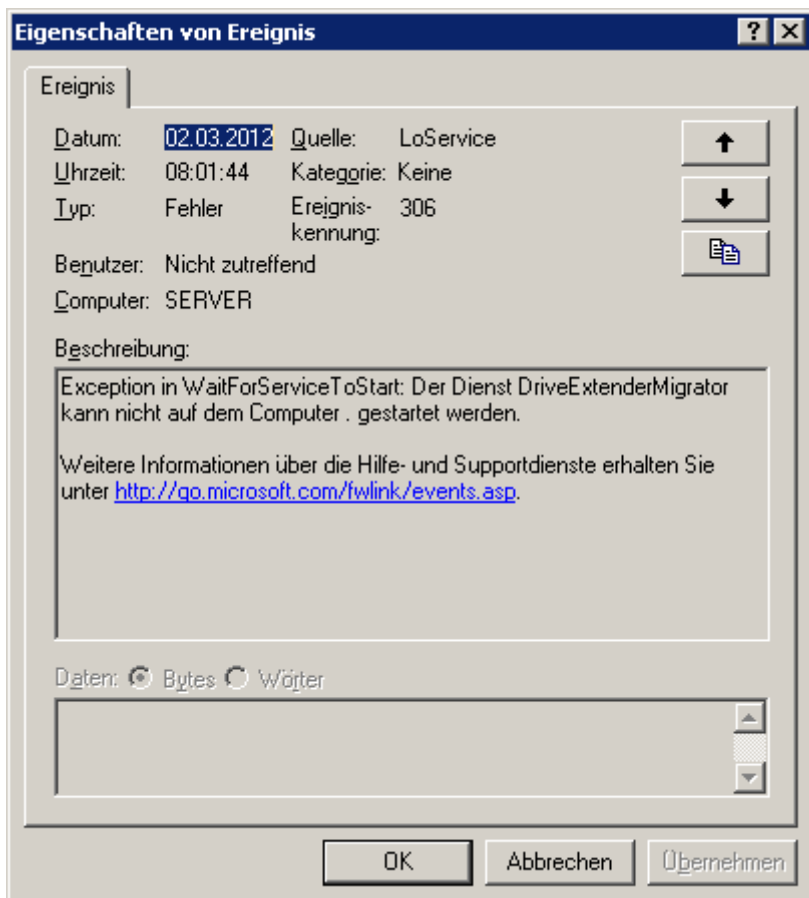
Eigenschaften von Ereignis

?

X

Ereignis

Datum: 02.03.2012 Quelle: LoService

Uhrzeit: 08:01:44 Kategorie: Keine

Typ: Fehler Ereigniskennung: 306

Benutzer: Nicht zutreffend

Computer: SERVER

Beschreibung:

Exception in WaitForServiceToStart: Der Dienst DriveExtenderMigrator kann nicht auf dem Computer . gestartet werden.

Weitere Informationen über die Hilfe- und Supportdienste erhalten Sie unter http://go.microsoft.com/fwlink/events.asp.

Daten: Bytes Wörter

OK

Abbrechen

Übernehmen